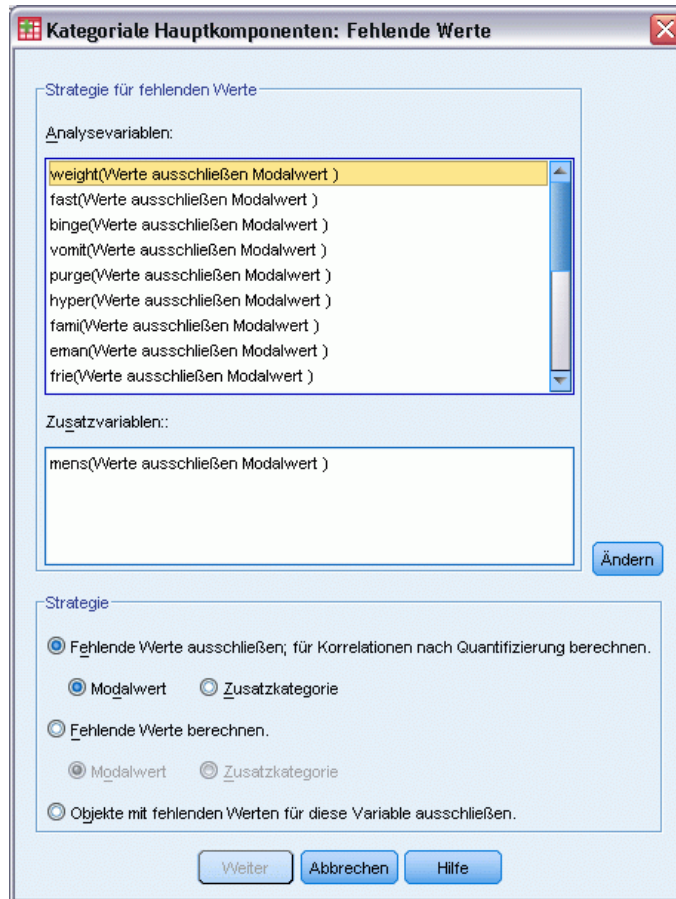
Kategoriale Hauptkomponenten: Fehlende Werte

Strategie für fehlenden Werte

Analysevariablen:

weight(Werte ausschließen Modalwert )
fast(Werte ausschließen Modalwert )
binge(Werte ausschließen Modalwert )
vomit(Werte ausschließen Modalwert )
purge(Werte ausschließen Modalwert )
hyper(Werte ausschließen Modalwert )
fami(Werte ausschließen Modalwert )
eman(Werte ausschließen Modalwert )
frie(Werte ausschließen Modalwert )

Zusatzvariablen::

mens(Werte ausschließen Modalwert )

Ändern

Strategie

Fehlende Werte ausschließen; für Korrelationen nach Quantifizierung berechnen.

Modalwert Zusatzkategorie

Fehlende Werte berechnen.

Modalwert Zusatzkategorie

Objekte mit fehlenden Werten für diese Variable ausschließen.

Weiter Abbrechen Hilfe